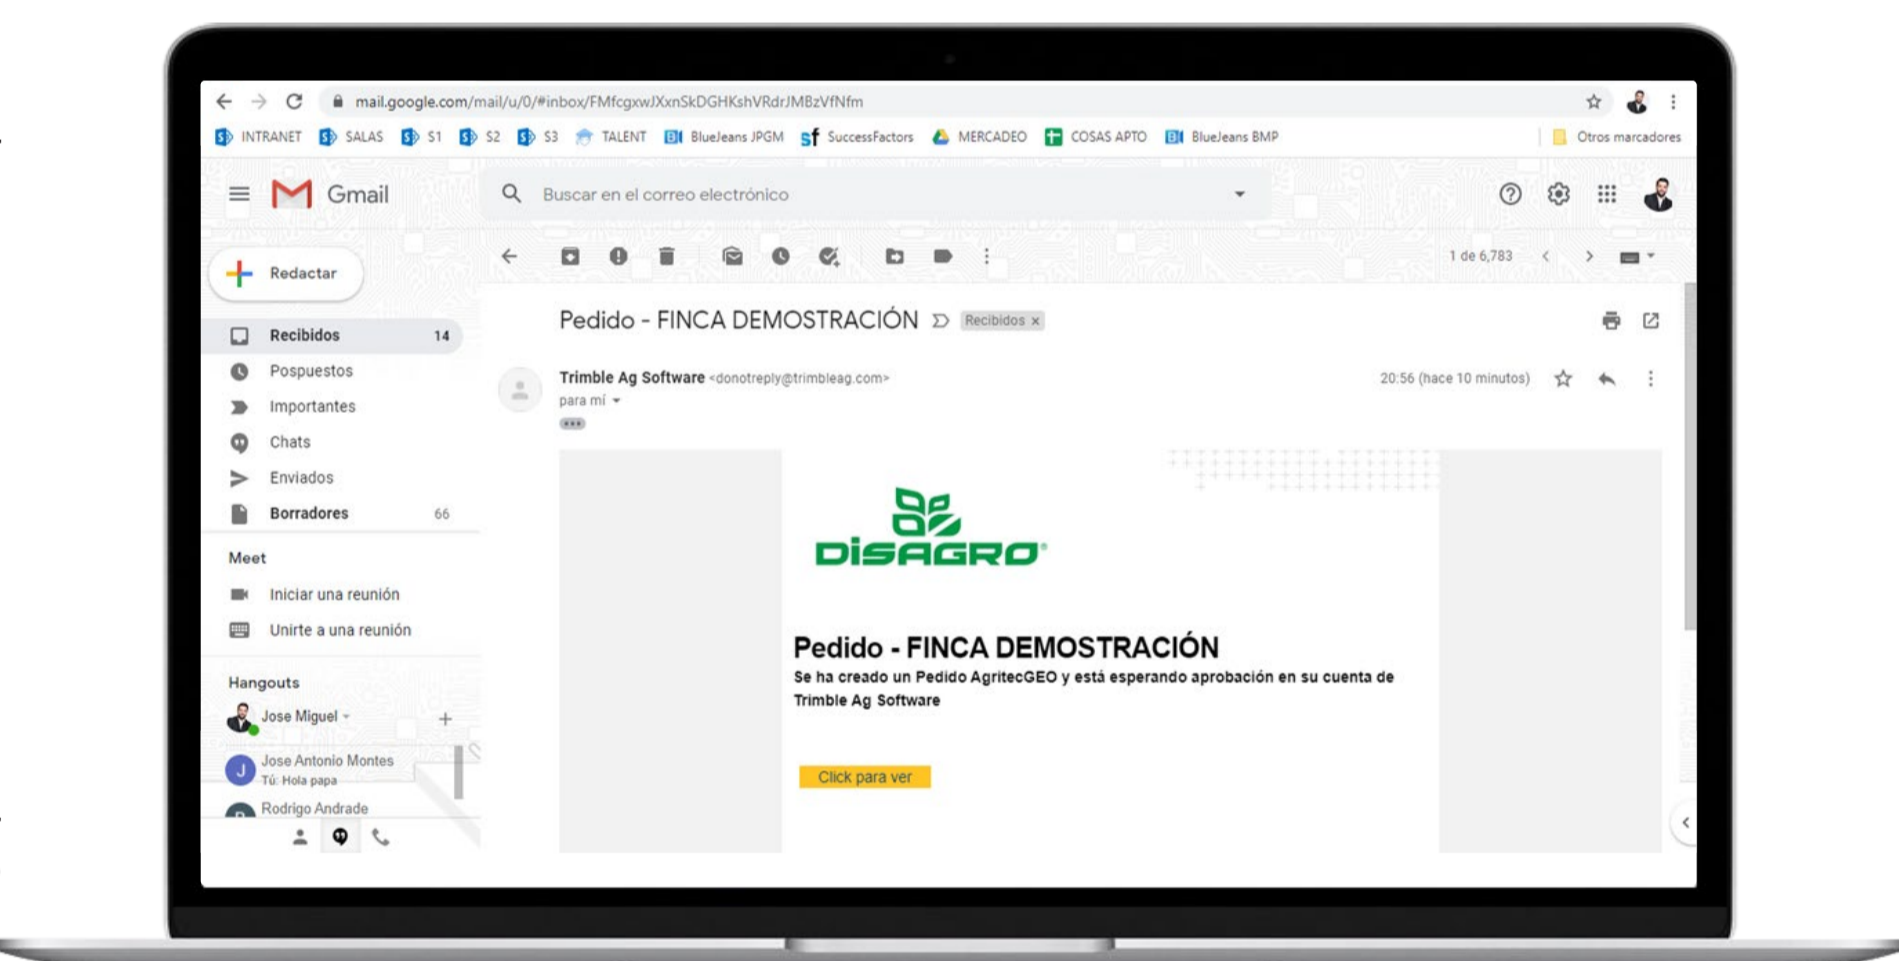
mail.google.com/mail/u/0/#inbox/FMfcgxwJXxnSkDGHKshVRdrJMBzVfNfm

INTRANET SALAS S1 S2 S3 TALENT BlueJeans JPGM SuccessFactors MERCADEO COSAS APTO BlueJeans BMP Otros marcadores

Gmail

Buscar en el correo electrónico

1 de 6,783

Redactar

Recibidos 14
Pospuestos
Importantes
Chats
Enviados
Borradores 66

Meet
Iniciar una reunión
Unirte a una reunión

Hangouts
Jose Miguel
Jose Antonio Montes
Tú: Hola papa
Rodrigo Andrade

Pedido - FINCA DEMOSTRACIÓN Recibidos x

Trimble Ag Software <donotreply@trimbleag.com>
para mí
20:56 (hace 10 minutos)

DISAGRO

Pedido - FINCA DEMOSTRACIÓN
Se ha creado un Pedido AgritecGEO y está esperando aprobación en su cuenta de Trimble Ag Software

Click para ver